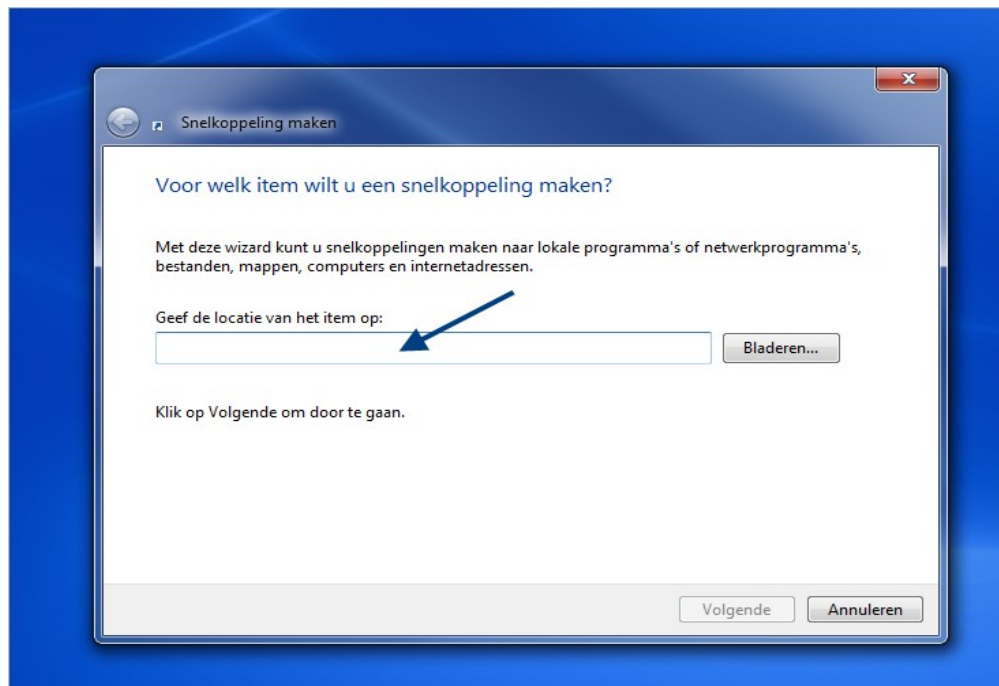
Snelkoppeling maken

Voor welk item wilt u een snelkoppeling maken?

Met deze wizard kunt u snelkoppelingen maken naar lokale programma's of netwerkprogramma's, bestanden, mappen, computers en internetadressen.

Geef de locatie van het item op:

Bladeren...

Klik op Volgende om door te gaan.

Volgende

Annuleren